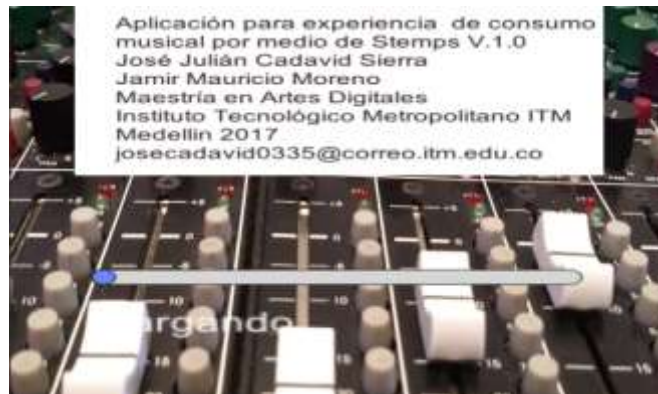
Aplicación para experiencia de consumo musical por medio de Stemps V.1.0
José Julián Cadavid Sierra
Jamir Mauricio Moreno
Maestría en Artes Digitales
Instituto Tecnológico Metropolitano ITM
Medellín 2017
josecadavid0335@correo.itm.edu.co

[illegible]argando